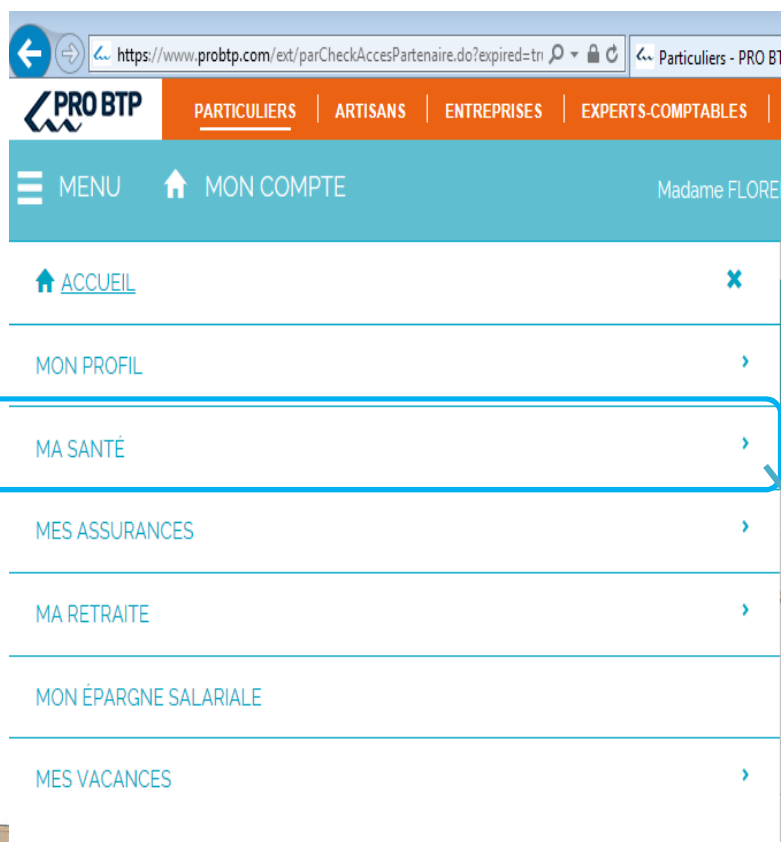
https://www.probtp.com/ext/parCheckAccesPartenaire.do?expired=tr

Particuliers - PRO BT

PRO BTP

PARTICULIERS | ARTISANS | ENTREPRISES | EXPERTS-COMPTABLES

MENU MON COMPTE Madame FLORE

ACCUEIL ×

MON PROFIL ›

MA SANTÉ ›

MES ASSURANCES ›

MA RETRAITE ›

MON ÉPARGNE SALARIALE

MES VACANCES ›